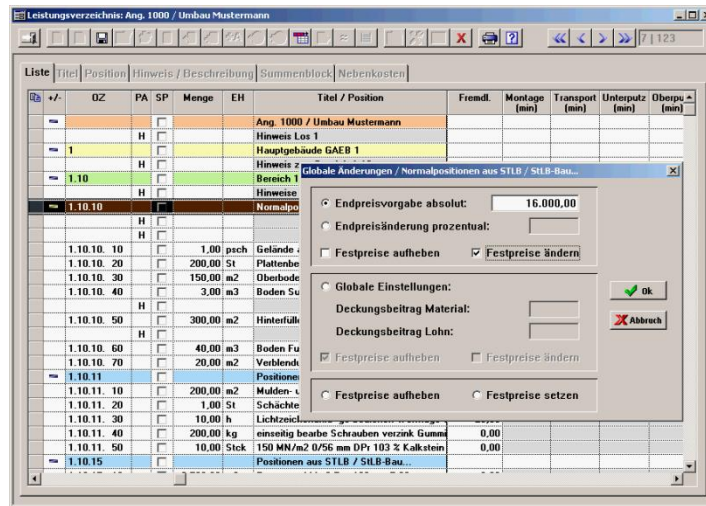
Leistungsverzeichnis: Ang. 1000 / Umbau Mustermann

7 | 123

Liste | Titel | Position | Hinweis / Beschreibung | Summenblock | Nebenkosten

| +/- | OZ | PA | SP | Menge | EH | Titel / Position | Fremdl. | Montage (min) | Transport (min) | Unterputz (min) | Oberpu (min) |
|---|---|---|---|---|---|---|---|---|---|---|---|
| - | | | | | | Ang. 1000 / Umbau Mustermann | | | | | |
| | | H | | | | Hinweis Los 1 | | | | | |
| - | 1 | | | | | Hauptgebäude GAEB 1 | | | | | |
| | | H | | | | Hinweis z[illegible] | | | | | |
| - | 1.10 | | | | | Bereich 1 | | | | | |
| | | H | | | | Hinweise | | | | | |
| - | 1.10.10 | | | | | Normalpo | | | | | |
| | | H | | | | | | | | | |
| | | H | | | | | | | | | |
| | 1.10.10. 10 | | | 1,00 | psch | Gelände | | | | | |
| | 1.10.10. 20 | | | 200,00 | St | Plattenbe | | | | | |
| | 1.10.10. 30 | | | 150,00 | m2 | Oberbode | | | | | |
| | 1.10.10. 40 | | | 3,00 | m3 | Boden Su | | | | | |
| | | H | | | | | | | | | |
| | 1.10.10. 50 | | | 300,00 | m2 | Hinterfüll | | | | | |
| | | H | | | | | | | | | |
| | 1.10.10. 60 | | | 40,00 | m3 | Boden Fu | | | | | |
| | 1.10.10. 70 | | | 20,00 | m2 | Verblendu | | | | | |
| - | 1.10.11 | | | | | Positionen | | | | | |
| | 1.10.11. 10 | | | 200,00 | m2 | Mulden- u | | | | | |
| | 1.10.11. 20 | | | 1,00 | St | Schächte | | | | | |
| | 1.10.11. 30 | | | 10,00 | h | Lichtzeic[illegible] | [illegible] | | | | |
| | 1.10.11. 40 | | | 200,00 | kg | einseitig bearbe Schrauben verzink Gummi | 0,00 | | | | |
| | 1.10.11. 50 | | | 10,00 | Stck | 150 MN/m2 0/56 mm DPr 103 % Kalkstein | 0,00 | | | | |
| - | 1.10.15 | | | | | Positionen aus STLB / StLB-Bau... | | | | | |

Globale Änderungen / Normalpositionen aus STLB / StLB-Bau...

Endpreisvorgabe absolut: 16.000,00
Endpreisänderung prozentual:
Festpreise aufheben
Festpreise ändern

Globale Einstellungen:
Deckungsbeitrag Material:
Deckungsbeitrag Lohn:
Festpreise aufheben
Festpreise ändern

Festpreise aufheben
Festpreise setzen

Ok
Abbruch